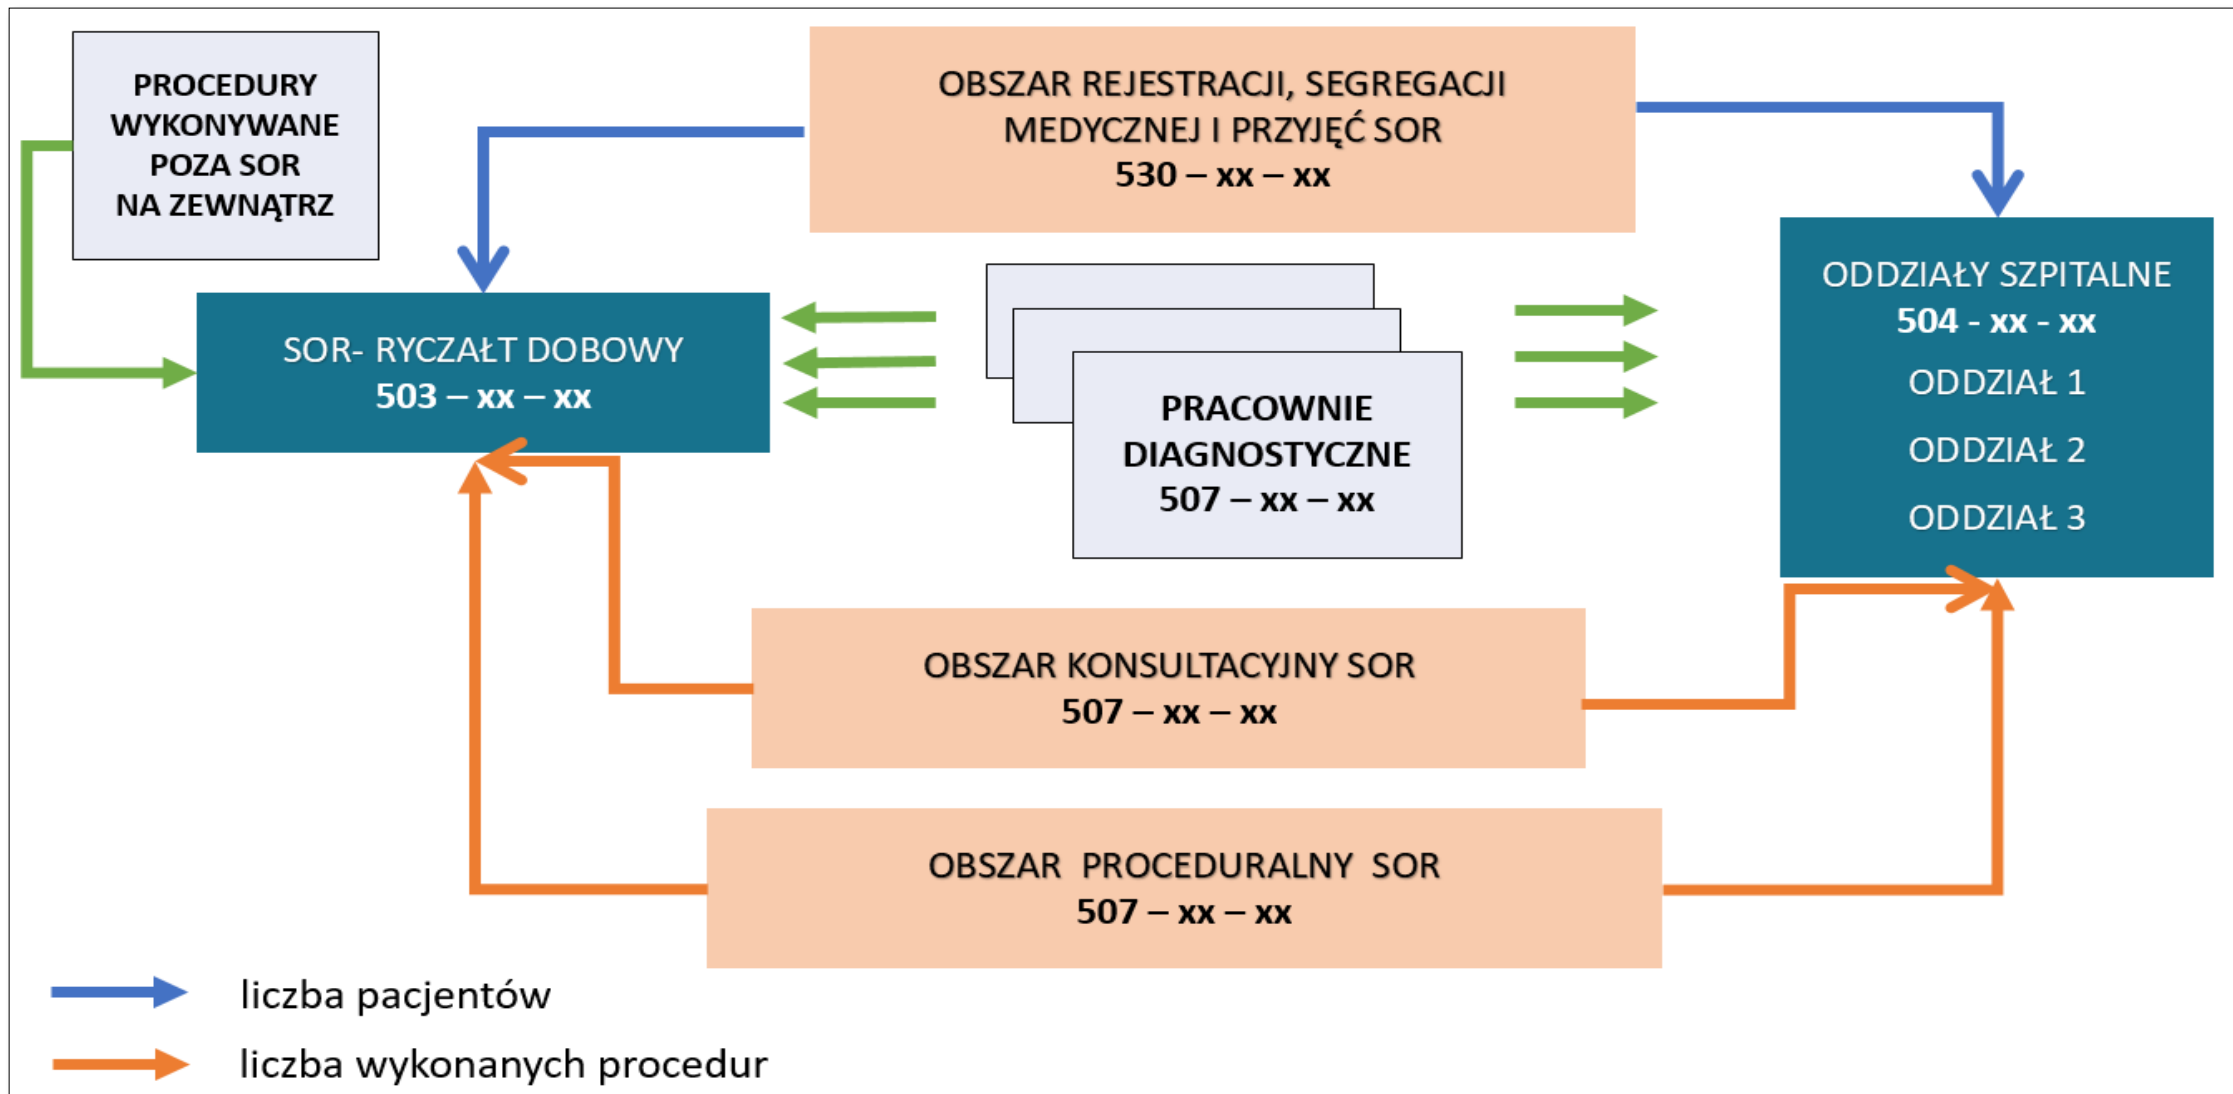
PROCEDURY WYKONYWANE POZA SOR NA ZEWNĄTRZ

OBSZAR REJESTRACJI, SEGREGACJI MEDYCZNEJ I PRZYJĘĆ SOR
530 – xx – xx

SOR- RYCZAŁT DOBOWY
503 – xx – xx

PRACOWNIE DIAGNOSTYCZNE
507 – xx – xx

ODDZIAŁY SZPITALNE
504 - xx - xx
ODDZIAŁ 1
ODDZIAŁ 2
ODDZIAŁ 3

OBSZAR KONSULTACYJNY SOR
507 – xx – xx

OBSZAR PROCEDURALNY SOR
507 – xx – xx

liczba pacjentów

liczba wykonanych procedur